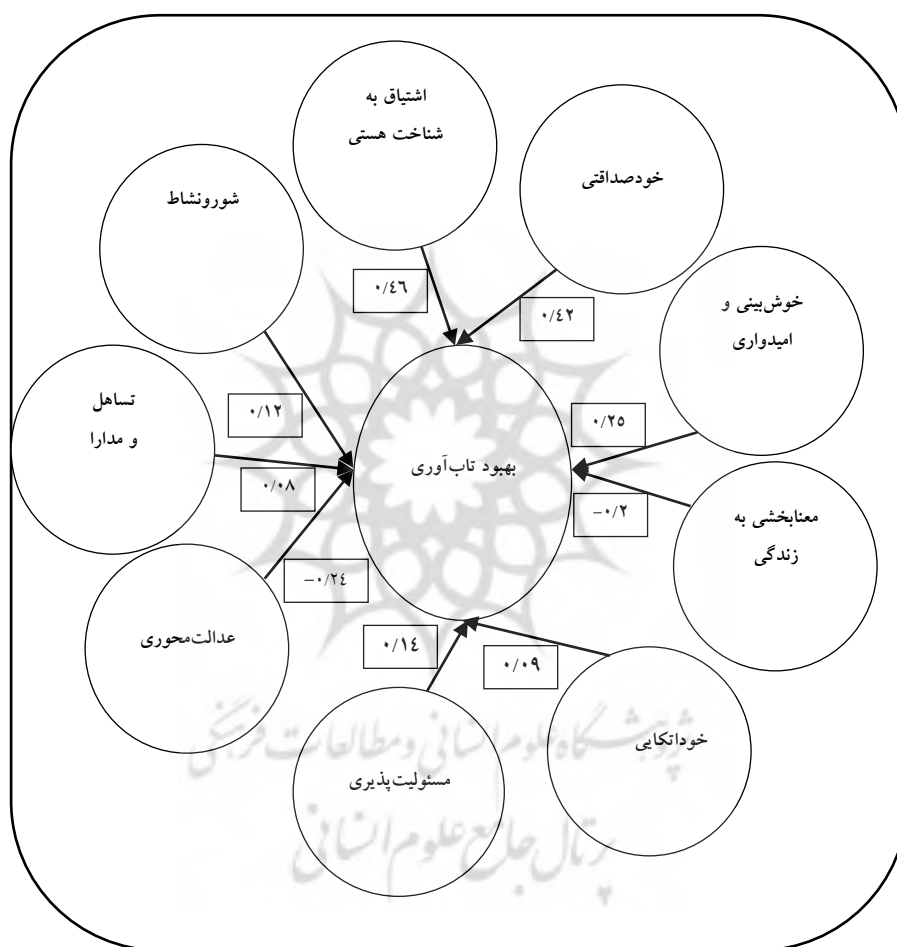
اشتیاق به شناخت هستی

خودصداقتی

شورونشاط

۰/۴۶

۰/۴۲

خوش‌بینی و امیدواری

تساهل و مدارا

۰/۱۲

۰/۲۵

بهبود تاب‌آوری

۰/۰۸

−۰/۲

معنابخشی به زندگی

−۰/۲۴

عدالت‌محوری

۰/۱۴

۰/۰۹

خوداتکایی

مسئولیت‌پذیری

پژوهشگاه علوم انسانی و مطالعات فرهنگی

پرتال جامع علوم انسانی